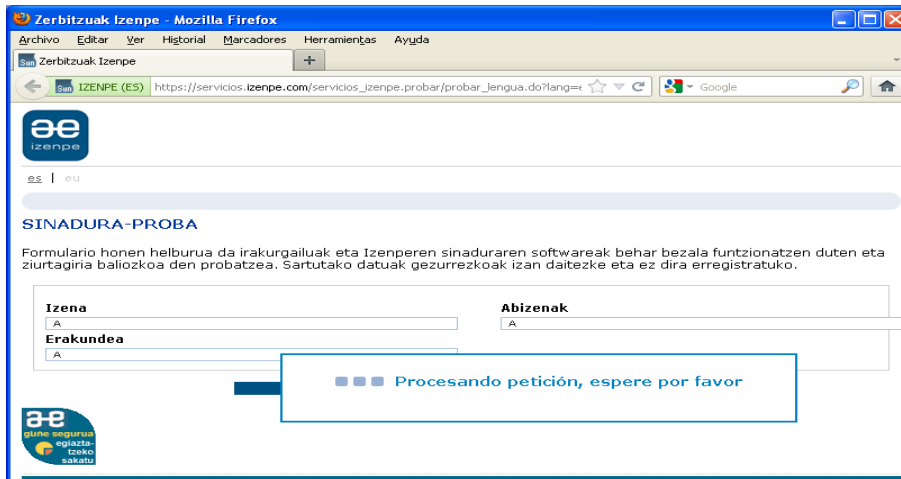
Zerbitzuak Izenpe - Mozilla Firefox

Archivo Editar Ver Historial Marcadores Herramientas Ayuda

Zerbitzuak Izenpe +

IZENPE (ES) https://servicios.izenpe.com/servicios_izenpe.probar/probar_lengua.do?lang=e

Google

ae izenpe

es | eu

SINADURA-PROBA

Formulario honen helburua da irakurgailuak eta Izenperen sinaduraren softwareak behar bezala funtzionatzen duten eta ziurtagiria baliozkoa den probatzea. Sartutako datuak gezurrezkoak izan daitezke eta ez dira erregistratuko.

Izena
A

Abizenak
A

Erakundea
A

Procesando petición, espere por favor

ae gune segurua egiaztatzeko sakatu